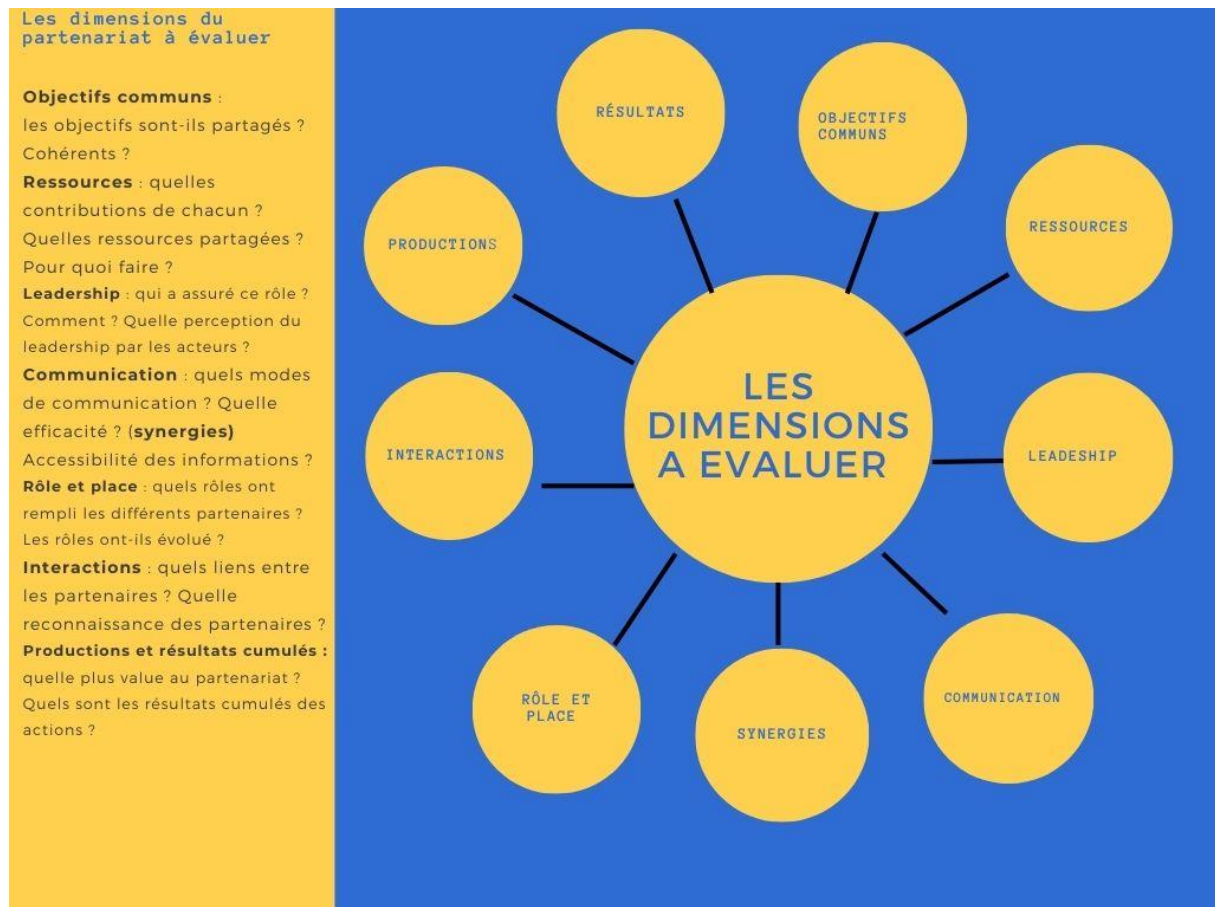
Les dimensions du partenariat à évaluer

**Objectifs communs** : les objectifs sont-ils partagés ? Cohérents ?
**Ressources** : quelles contributions de chacun ? Quelles ressources partagées ? Pour quoi faire ?
**Leadership** : qui a assuré ce rôle ? Comment ? Quelle perception du leadership par les acteurs ?
**Communication** : quels modes de communication ? Quelle efficacité ? (**synergies)** Accessibilité des informations ?
**Rôle et place** : quels rôles ont rempli les différents partenaires ? Les rôles ont-ils évolué ?
**Interactions** : quels liens entre les partenaires ? Quelle reconnaissance des partenaires ?
**Productions et résultats cumulés :** quelle plus value au partenariat ? Quels sont les résultats cumulés des actions ?

LES DIMENSIONS A EVALUER

RÉSULTATS
OBJECTIFS COMMUNS
RESSOURCES
LEADESHIP
COMMUNICATION
SYNERGIES
RÔLE ET PLACE
INTERACTIONS
PRODUCTIONS